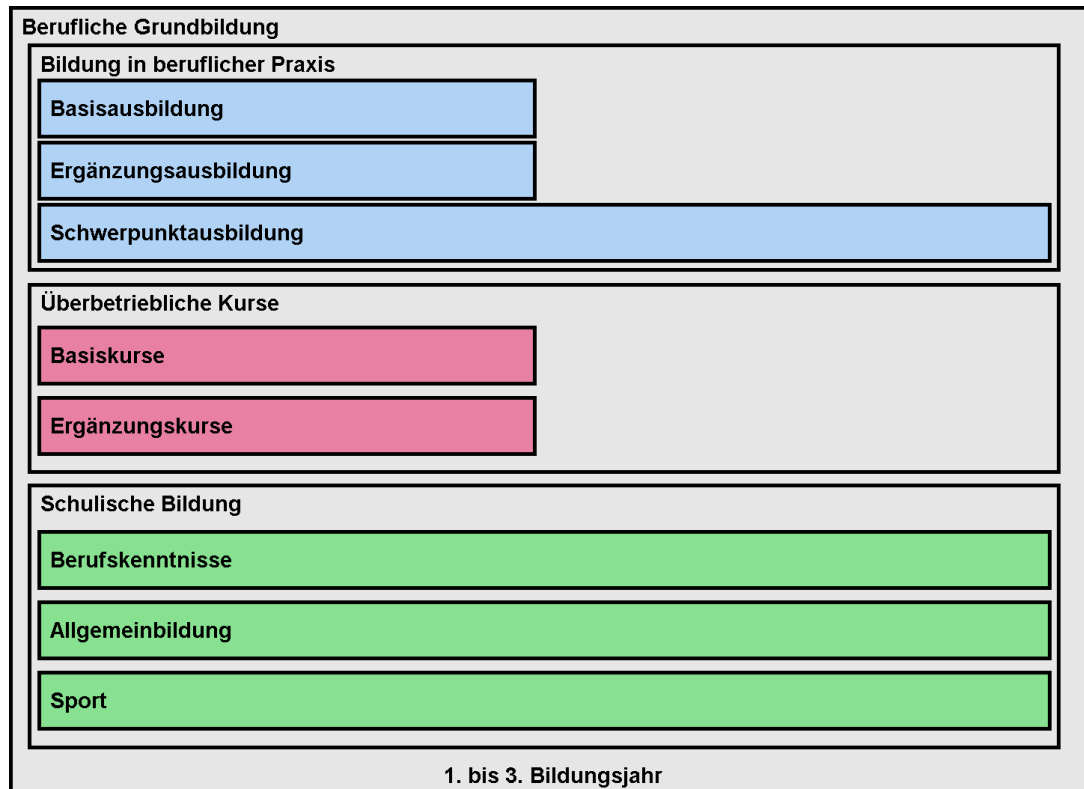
Berufliche Grundbildung

Bildung in beruflicher Praxis

Basisausbildung

Ergänzungsausbildung

Schwerpunktausbildung

Überbetriebliche Kurse

Basiskurse

Ergänzungskurse

Schulische Bildung

Berufskenntnisse

Allgemeinbildung

Sport

1. bis 3. Bildungsjahr